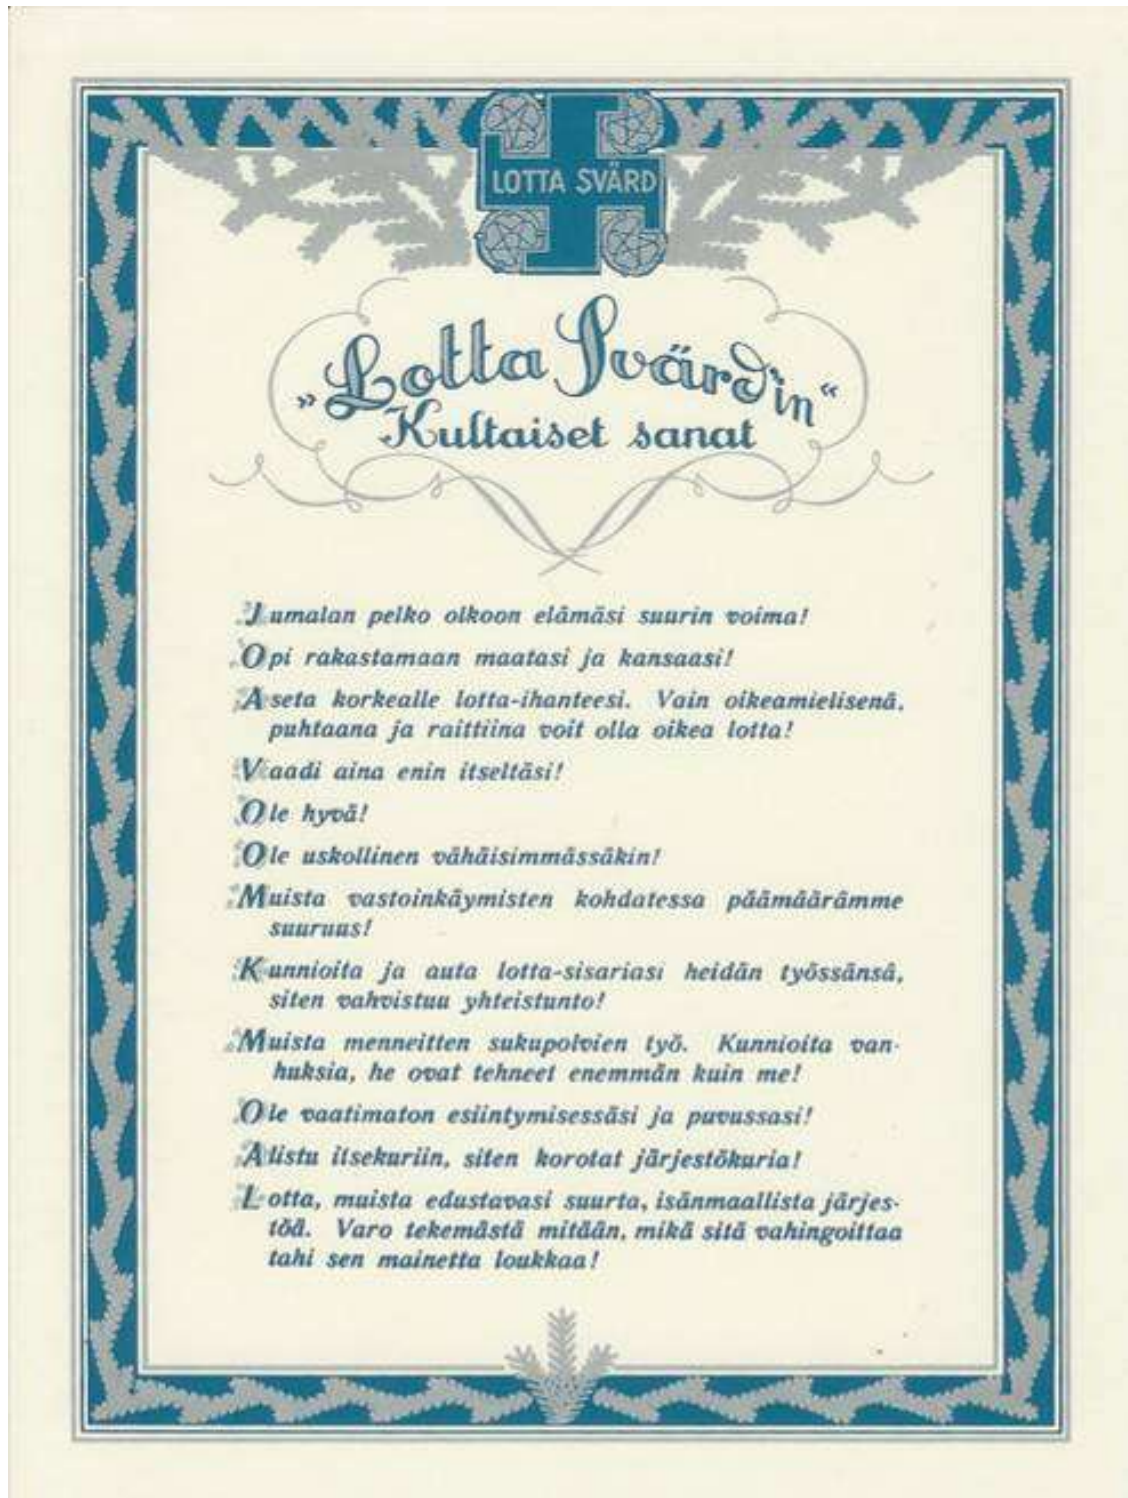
LOTTA SVÄRD

„Lotta Svärd'in"
Kultaiset sanat

Jumalan pelko olkoon elämäsi suurin voima!

Opi rakastamaan maatasi ja kansaasi!

Aseta korkealle lotta-ihanteesi. Vain oikeamielisenä, puhtaana ja raittiina voit olla oikea lotta!

Vaadi aina enin itseltäsi!

Ole hyvä!

Ole uskollinen vähäisimmässäkin!

Muista vastoinkäymisten kohdatessa päämäärämme suuruus!

Kunnioita ja auta lotta-sisariasi heidän työssänsä, siten vahvistuu yhteistunto!

Muista menneitten sukupolvien työ. Kunnioita vanhuksia, he ovat tehneet enemmän kuin me!

Ole vaatimaton esiintymisessäsi ja puvussasi!

Alistu itsekuriin, siten korotat järjestökuria!

Lotta, muista edustavasi suurta, isänmaallista järjestöä. Varo tekemästä mitään, mikä sitä vahingoittaa tahi sen mainetta loukkaa!